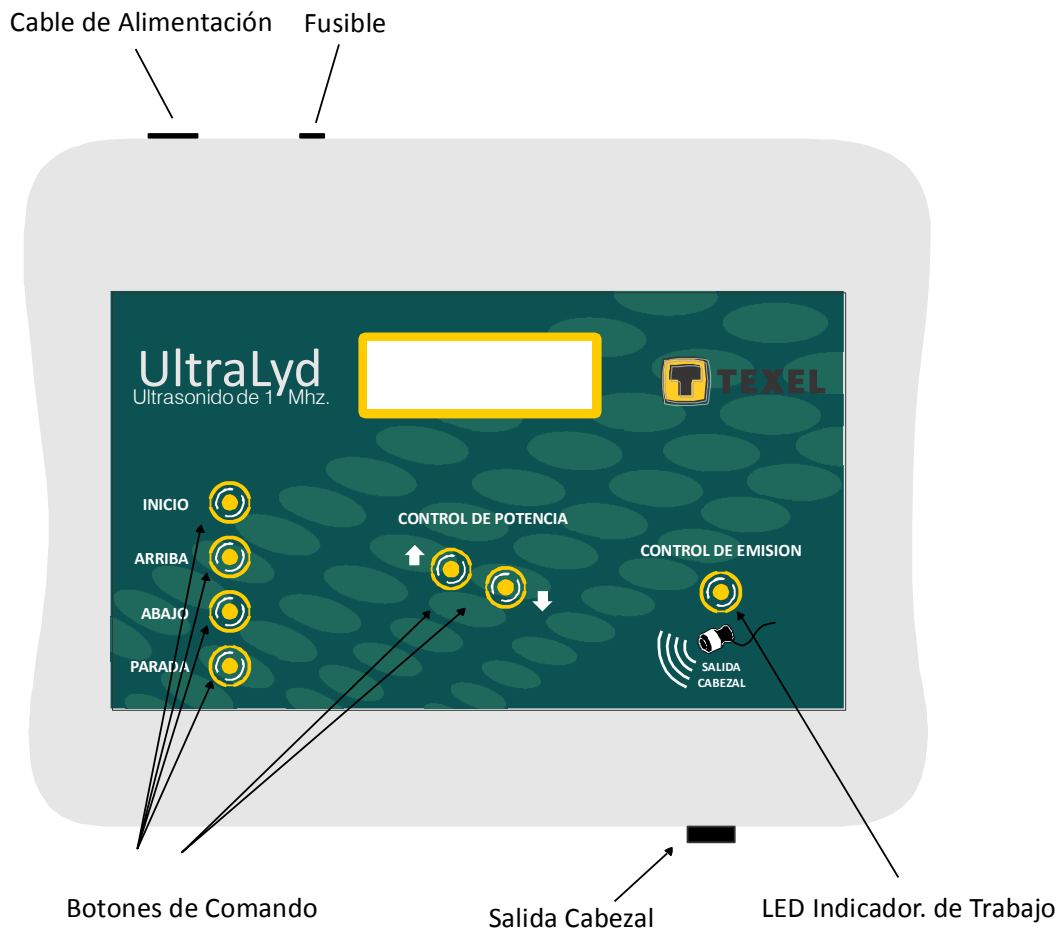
Cable de Alimentación Fusible

UltraLyd
Ultrasonido de 1 Mhz.

TEXEL

INICIO

ARRIBA

ABAJO

PARADA

CONTROL DE POTENCIA

CONTROL DE EMISION

SALIDA CABEZAL

Botones de Comando

Salida Cabezal

LED Indicador. de Trabajo